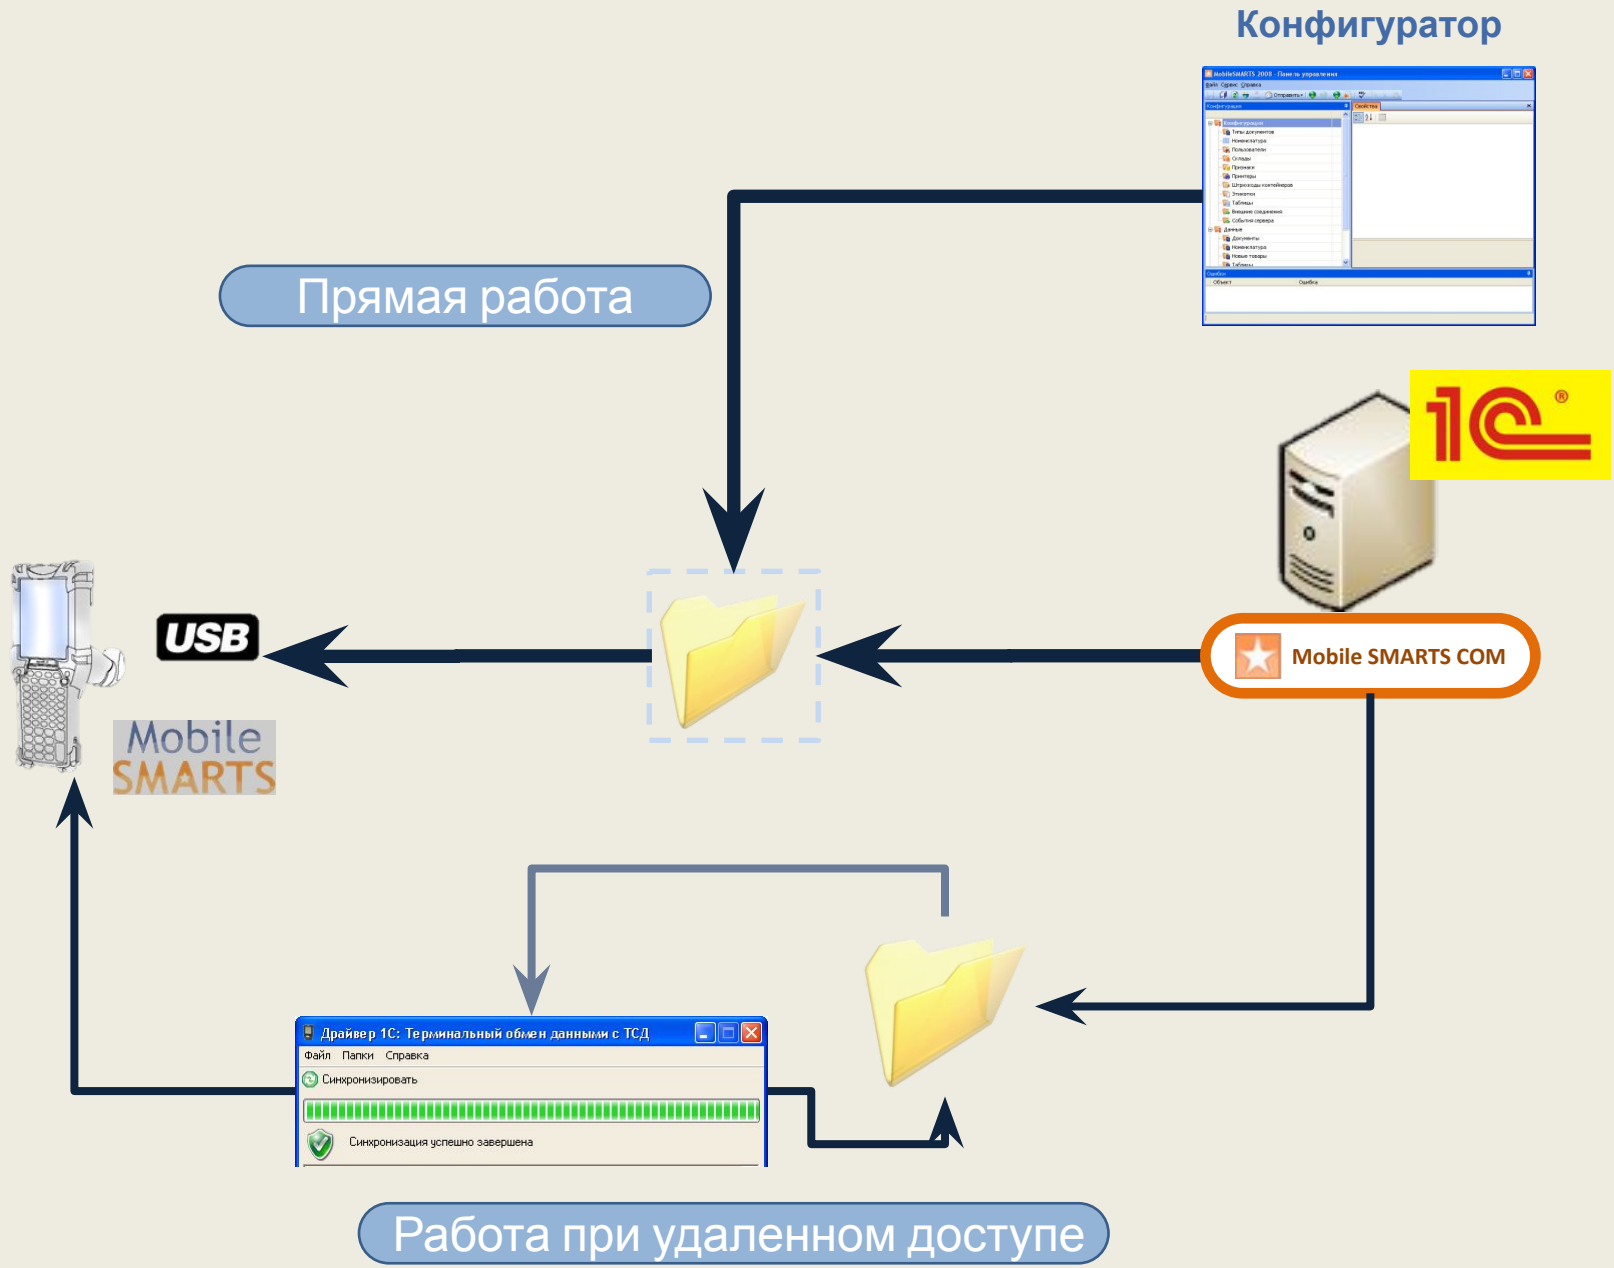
Конфигуратор

Прямая работа

USB

Mobile SMARTS

1С

Mobile SMARTS COM

Драйвер 1С: Терминальный обмен данными с ТСД
Файл Папки Справка
Синхронизировать
Синхронизация успешно завершена

Работа при удаленном доступе